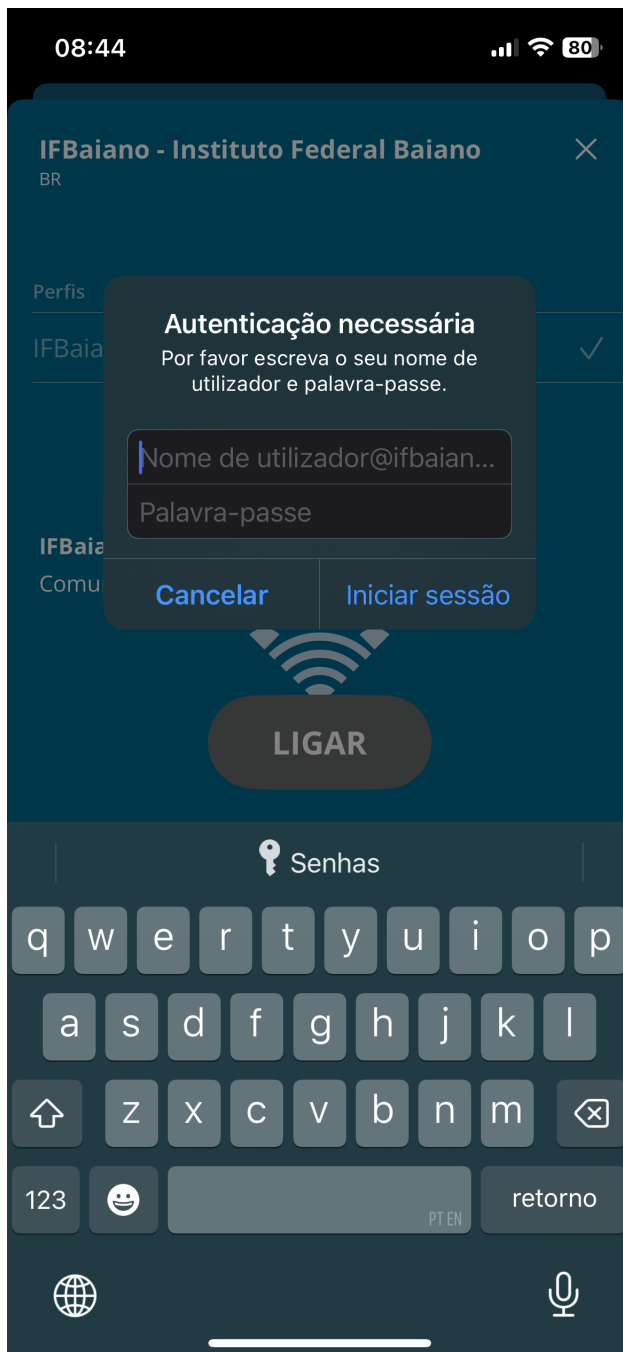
08:44

80

IFBaiano - Instituto Federal Baiano
BR

Perfis

IFBaia

Autenticação necessária
Por favor escreva o seu nome de utilizador e palavra-passe.

Nome de utilizador@ifbaian...

Palavra-passe

Cancelar

Iniciar sessão

IFBaia
Comu

LIGAR

Senhas

q w e r t y u i o p
a s d f g h j k l
z x c v b n m

123

PT EN

retorno